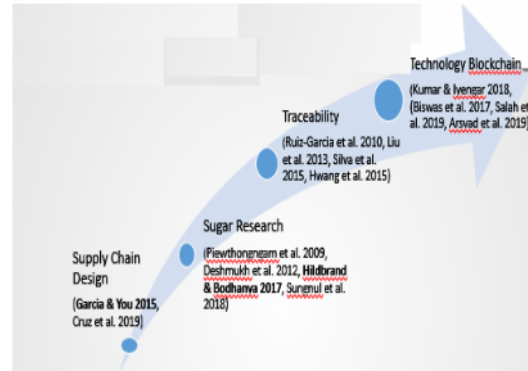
Technology Blockchain

(Kumar & Iyengar 2018, (Biswas et al. 2017, Salah et al. 2019, Arsvad et al. 2019)

Traceability

(Ruiz-Garcia et al. 2010, Liu et al. 2013, Silva et al. 2015, Hwang et al. 2015)

Sugar Research

(Piewthongngam et al. 2009, Deshmukh et al. 2012, Hildbrand & Bodhanya 2017, Sungnul et al. 2018)

Supply Chain Design

(Garcia & You 2015, Cruz et al. 2019)